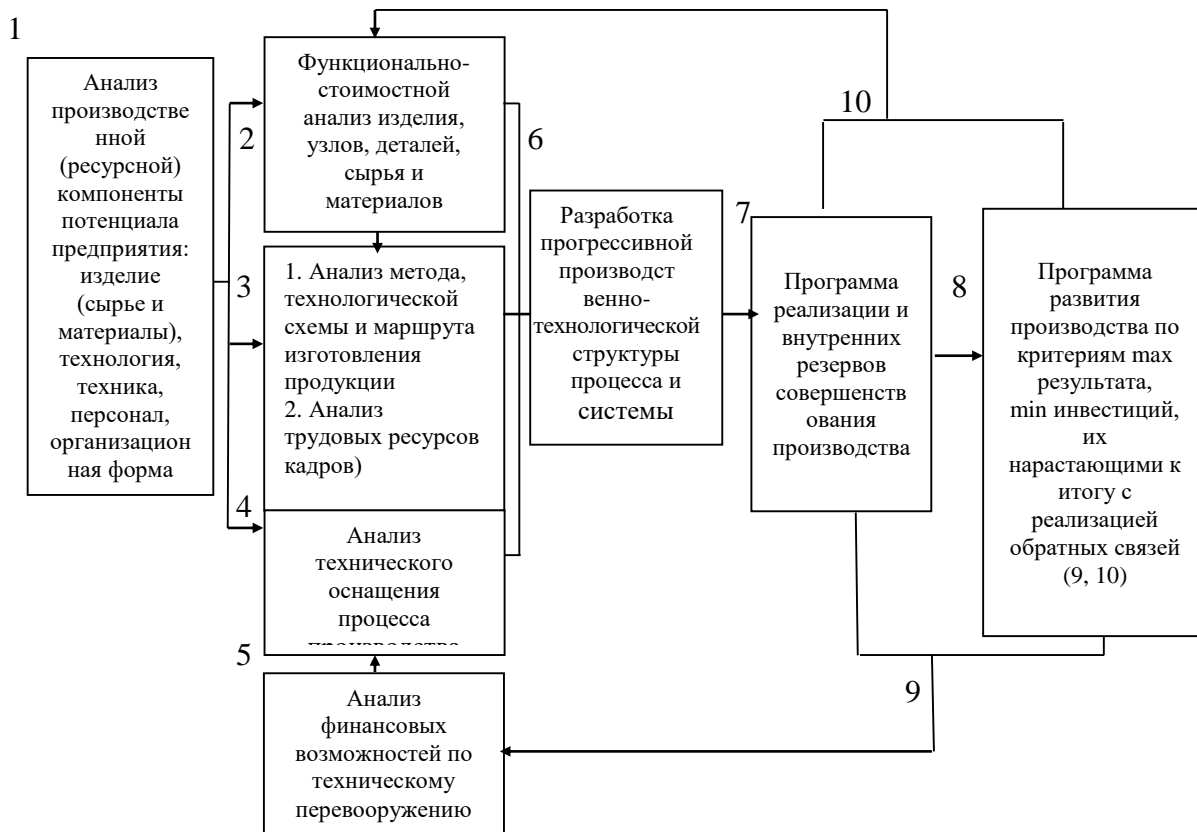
1

Анализ производственной (ресурсной) компоненты потенциала предприятия: изделие (сырье и материалы), технология, техника, персонал, организационная форма

2

Функционально-стоимостной анализ изделия, узлов, деталей, сырья и материалов

3

1. Анализ метода, технологической схемы и маршрута изготовления продукции
2. Анализ трудовых ресурсов кадров)

4

Анализ технического оснащения процесса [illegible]

5

Анализ финансовых возможностей по техническому перевооружению

6

Разработка прогрессивной производственно-технологической структуры процесса и системы

7

Программа реализации и внутренних резервов совершенствования производства

10

8

Программа развития производства по критериям max результата, min инвестиций, их нарастающими к итогу с реализацией обратных связей (9, 10)

9